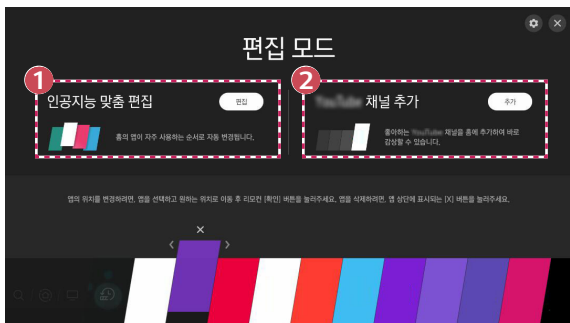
편집 모드

1

인공지능 맞춤 편집

편집

홈의 앱이 자주 사용하는 순서로 자동 변경됩니다.

2

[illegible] 채널 추가

추가

좋아하는 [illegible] 채널을 홈에 추가하여 바로 감상할 수 있습니다.

앱의 위치를 변경하려면, 앱을 선택하고 원하는 위치로 이동 후 리모컨 [확인] 버튼을 눌러주세요. 앱을 삭제하려면, 앱 상단에 표시되는 [X] 버튼을 눌러주세요.